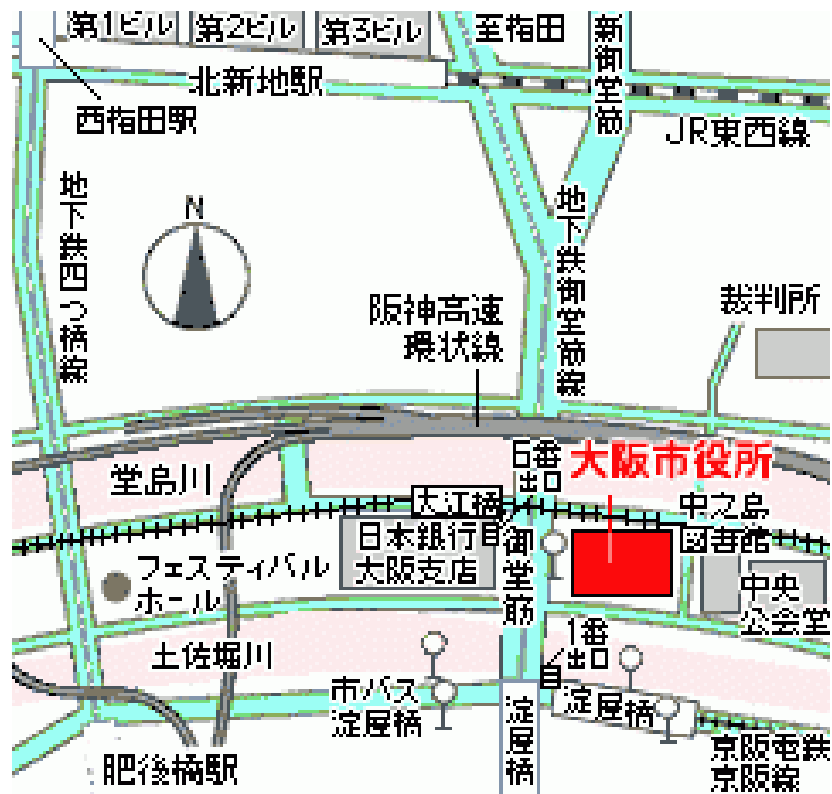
第1ビル 第2ビル 第3ビル
至梅田
新御堂筋
北新地駅
西梅田駅
JR東西線
地下鉄四つ橋線
N
地下鉄御堂筋線
裁判所
阪神高速環状線
6番出口
大阪市役所
堂島川
大江橋
中之島図書館
日本銀行大阪支店
御堂筋
フェスティバルホール
中央公会堂
1番出口
土佐堀川
市バス淀屋橋
淀屋橋
淀屋橋
京阪電鉄京阪線
肥後橋駅